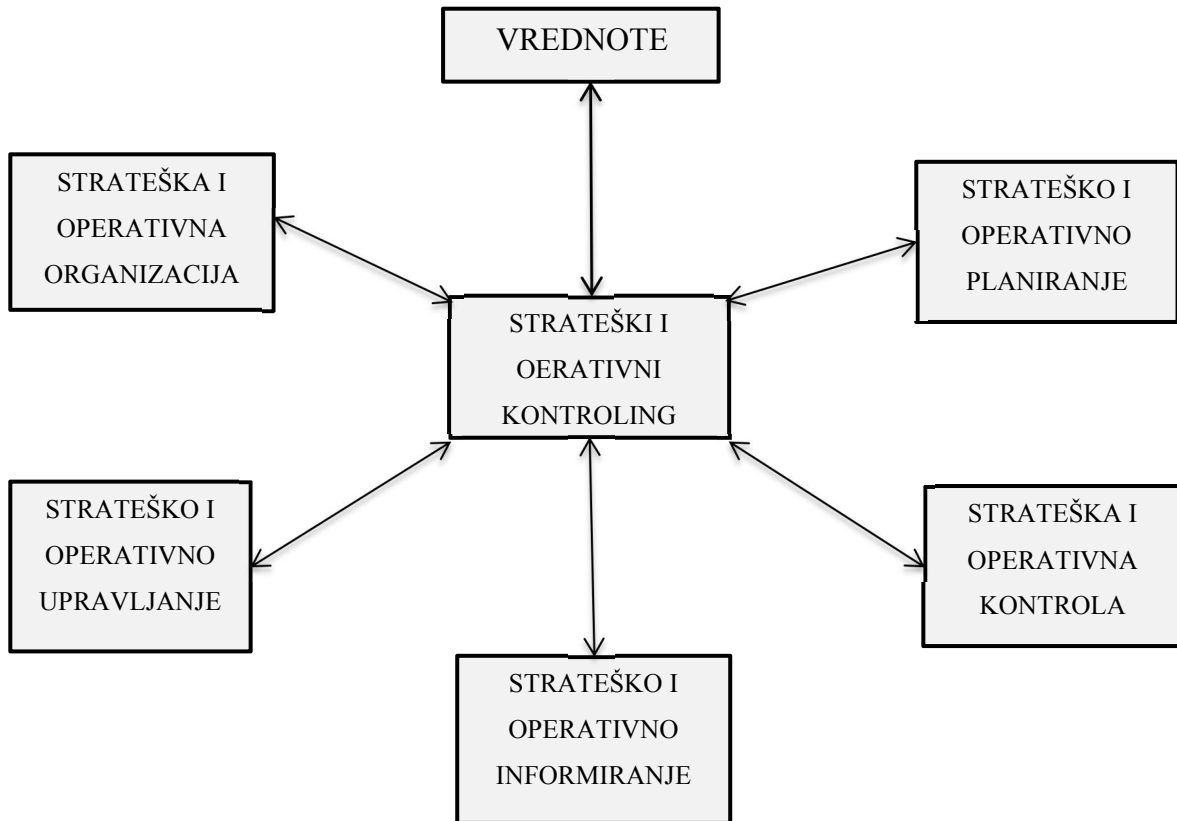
VREDNOTE

STRATEŠKA I OPERATIVNA ORGANIZACIJA

STRATEŠKO I OPERATIVNO PLANIRANJE

STRATEŠKI I OERATIVNI KONTROLING

STRATEŠKO I OPERATIVNO UPRAVLJANJE

STRATEŠKA I OPERATIVNA KONTROLA

STRATEŠKO I OPERATIVNO INFORMIRANJE